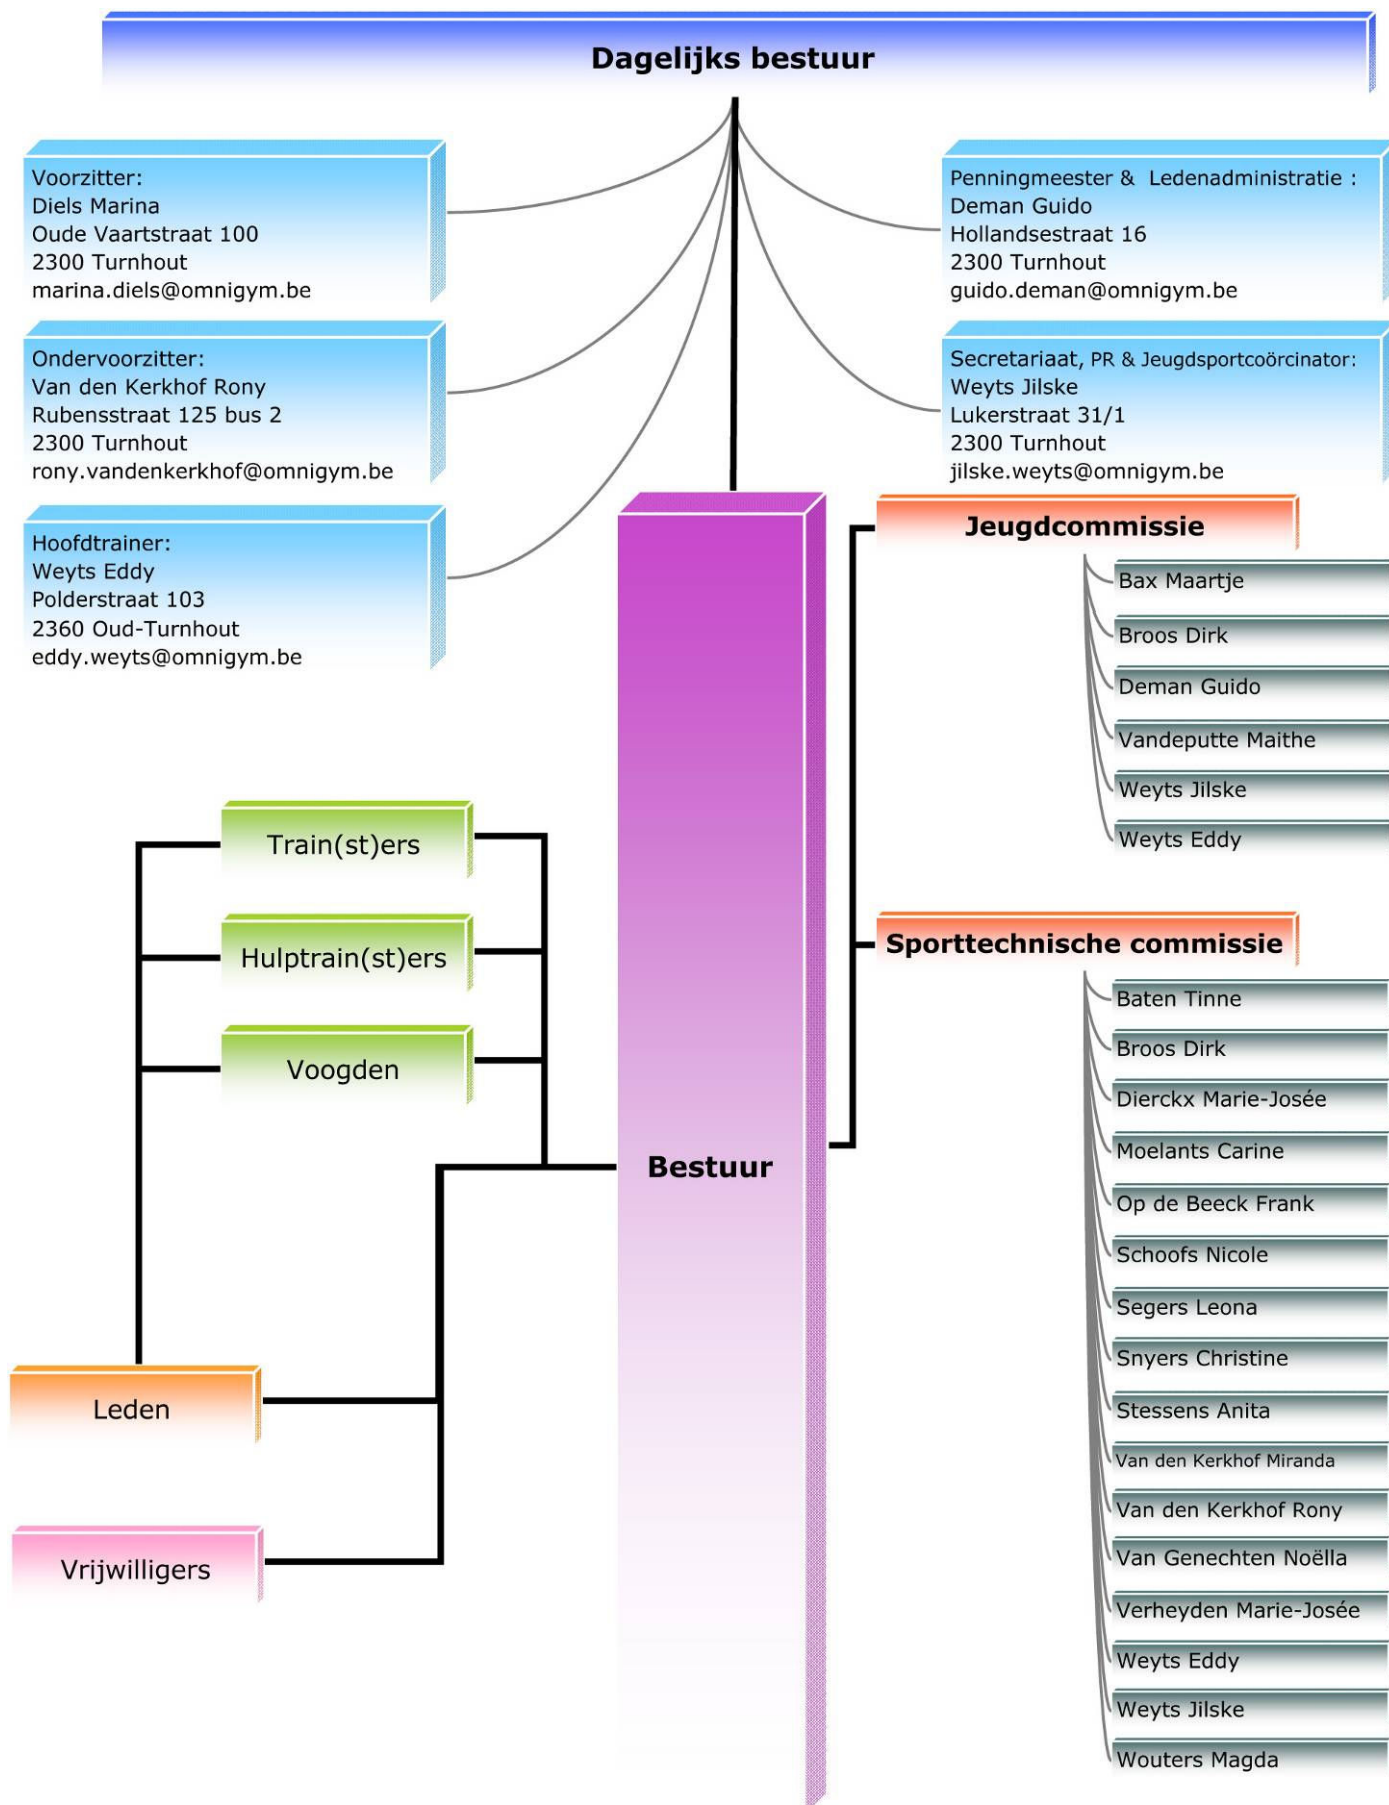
Dagelijks bestuur

Voorzitter:
Diels Marina
Oude Vaartstraat 100
2300 Turnhout
marina.diels@omnigym.be

Ondervoorzitter:
Van den Kerkhof Rony
Rubensstraat 125 bus 2
2300 Turnhout
rony.vandenkerkhof@omnigym.be

Hoofdtrainer:
Weyts Eddy
Polderstraat 103
2360 Oud-Turnhout
eddy.weyts@omnigym.be

Penningmeester & Ledenadministratie :
Deman Guido
Hollandsestraat 16
2300 Turnhout
guido.deman@omnigym.be

Secretariaat, PR & Jeugdsportcoörcinator:
Weyts Jilske
Lukerstraat 31/1
2300 Turnhout
jilske.weyts@omnigym.be

Jeugdcommissie

Bax Maartje
Broos Dirk
Deman Guido
Vandeputte Maithe
Weyts Jilske
Weyts Eddy

Train(st)ers
Hulptrain(st)ers
Voogden

Bestuur

Sporttechnische commissie

Baten Tinne
Broos Dirk
Dierckx Marie-Josée
Moelants Carine
Op de Beeck Frank
Schoofs Nicole
Segers Leona
Snyers Christine
Stessens Anita
Van den Kerkhof Miranda
Van den Kerkhof Rony
Van Genechten Noëlla
Verheyden Marie-Josée
Weyts Eddy
Weyts Jilske
Wouters Magda

Leden

Vrijwilligers